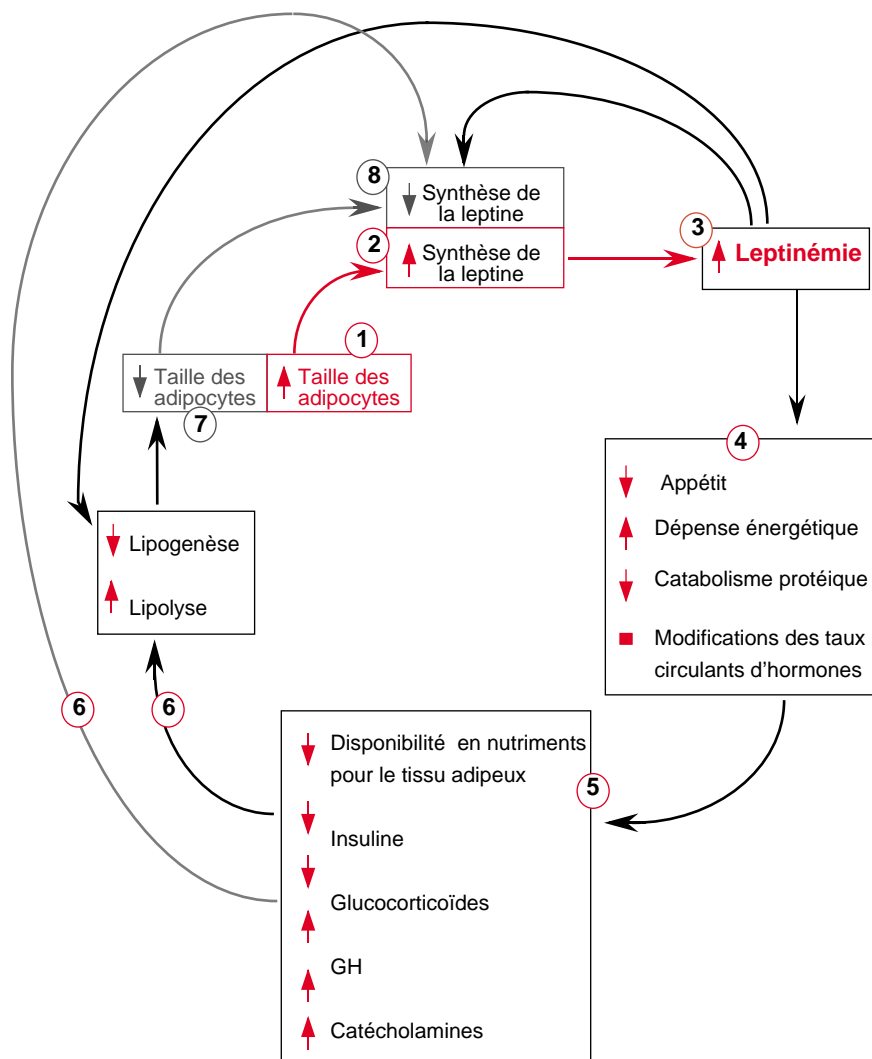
8
Synthèse de la leptine

2
Synthèse de la leptine

3
Leptinémie

1
Taille des adipocytes

Taille des adipocytes
7

4
Appétit
Dépense énergétique
Catabolisme protéique
Modifications des taux circulants d'hormones

Lipogenèse
Lipolyse

6

6

5
Disponibilité en nutriments pour le tissu adipeux
Insuline
Glucocorticoïdes
GH
Catécholamines